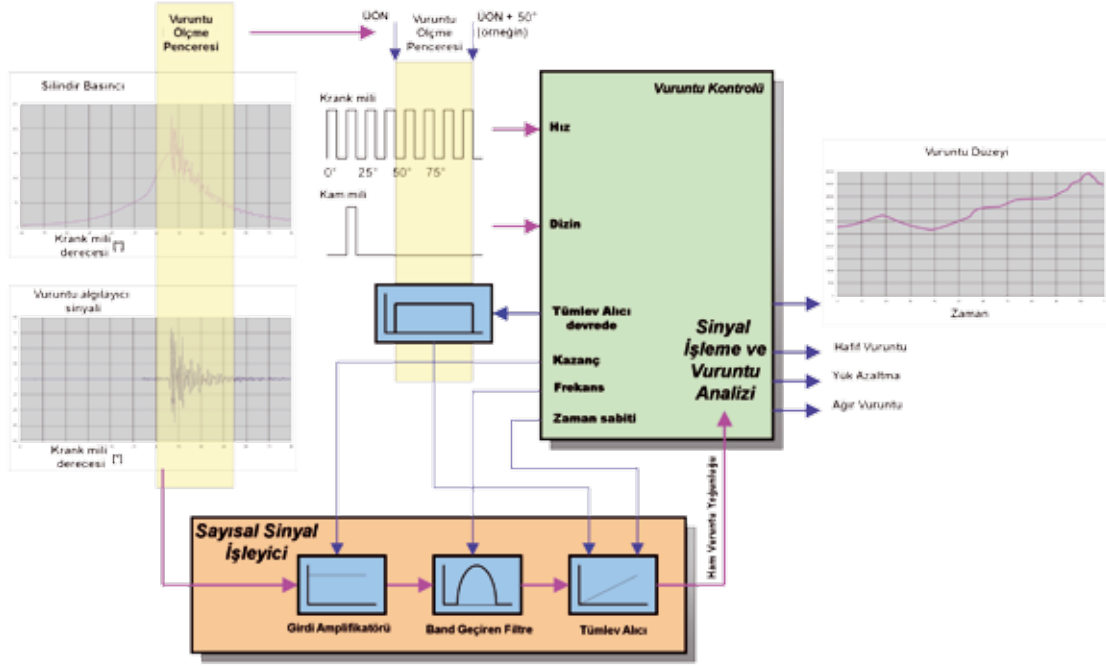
Vuruntu Ölçme Penceresi

ÜÖN

Vuruntu Ölçme Penceresi

ÜÖN + 50° (örneğin)

Silindir Basıncı

Krank mili derecesi [°]

Krank mili

0° 25° 50° 75°

Kam mili

Vuruntu Kontrolü

Hız

Dizin

Vuruntu Düzeyi

Zaman

Vuruntu algılayıcı sinyali

Krank mili derecesi [°]

Tümlev Alıcı devrede

Kazanç

Frekans

Zaman sabiti

Sinyal İşleme ve Vuruntu Analizi

Hafif Vuruntu

Yük Azaltma

Ağır Vuruntu

Ham Vuruntu Yoğunluğu

Sayısal Sinyal İşleyici

Girdi Amplifikatörü

Band Geçiren Filtre

Tümlev Alıcı